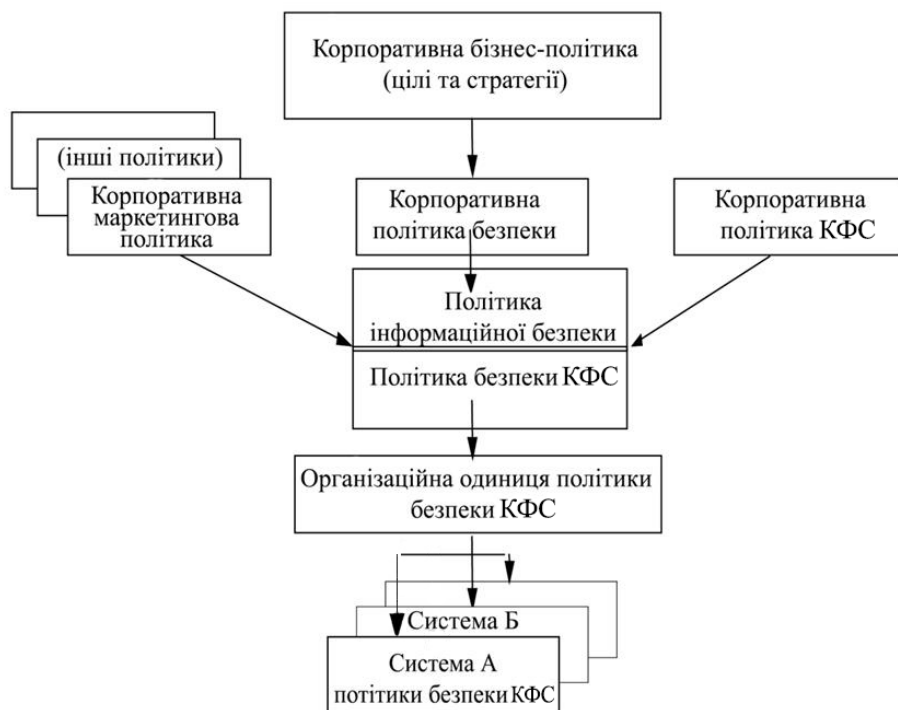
Корпоративна бізнес-політика (цілі та стратегії)

(інші політики)

Корпоративна маркетингова політика

Корпоративна політика безпеки

Корпоративна політика КФС

Політика інформаційної безпеки

Політика безпеки КФС

Організаційна одиниця політики безпеки КФС

Система Б

Система А потітики безпеки КФС